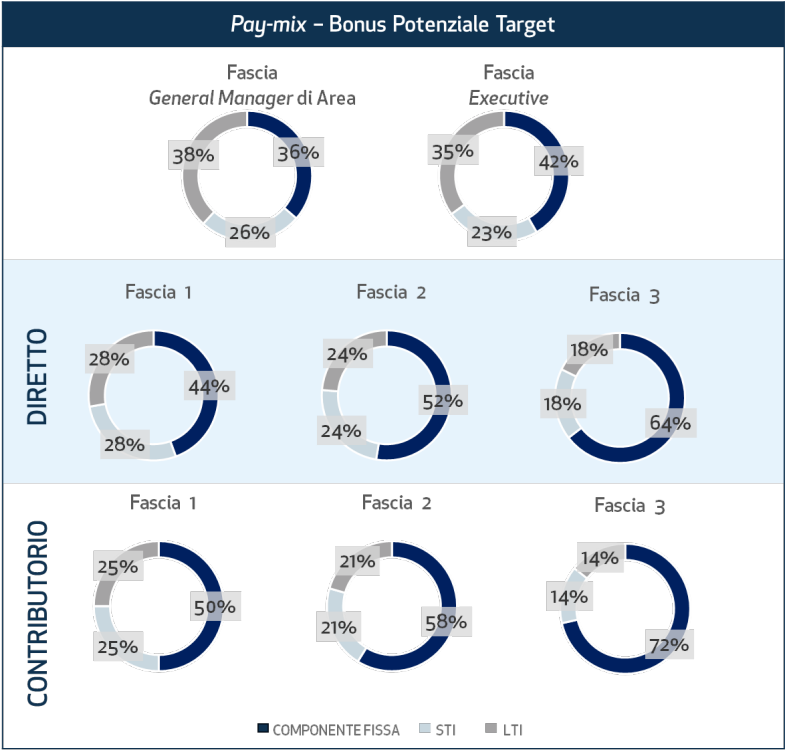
Pay-mix – Bonus Potenziale Target

Fascia
General Manager di Area
36%
26%
38%

Fascia
Executive
42%
23%
35%

DIRETTO

Fascia 1
44%
28%
28%

Fascia 2
52%
24%
24%

Fascia 3
64%
18%
18%

CONTRIBUTORIO

Fascia 1
50%
25%
25%

Fascia 2
58%
21%
21%

Fascia 3
72%
14%
14%

COMPONENTE FISSA STI LTI